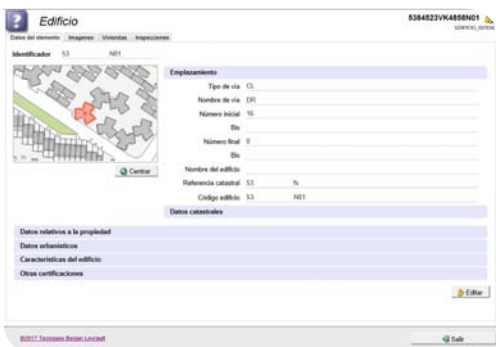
Edificio

5384523VK4858N01

EDIFICIO_007030

Datos del elemento | Imagenes | Viviendas | Inspecciones

Identificador 53 N01

Emplazamiento

Tipo de vía CL

Nombre de vía DR

Número inicial 16

Bis

Número final 8

Bis

Nombre del edificio

Referencia catastral 53 N

Código edificio 53 N01

Centrar

Datos catastrales

Datos relativos a la propiedad

Datos urbanísticos

Características del edificio

Otras certificaciones

Editar

©2017 Tecnigeo Berger Levrault

Salir